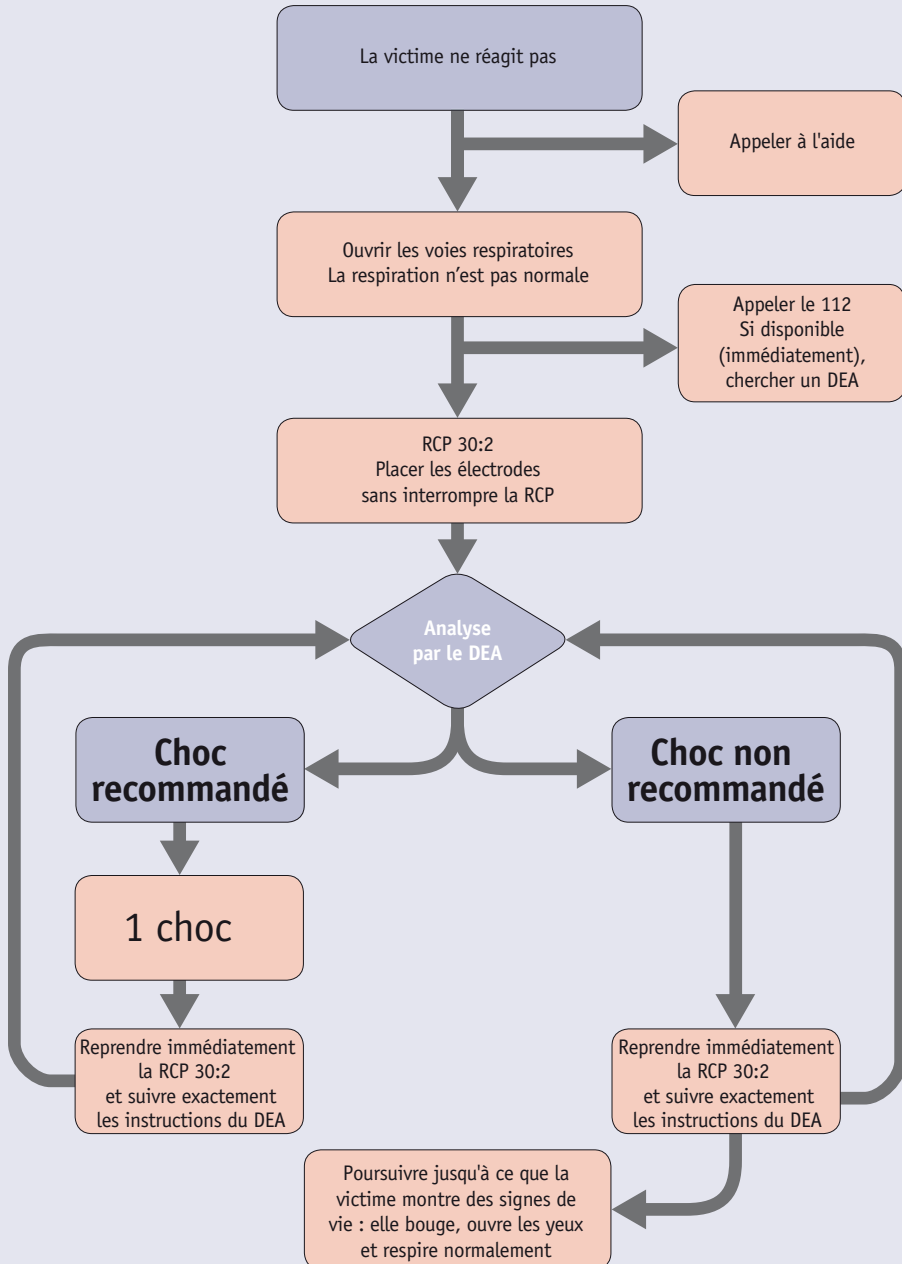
La victime ne réagit pas

Appeler à l'aide

Ouvrir les voies respiratoires
La respiration n'est pas normale

Appeler le 112
Si disponible (immédiatement), chercher un DEA

RCP 30:2
Placer les électrodes sans interrompre la RCP

Analyse par le DEA

Choc recommandé

Choc non recommandé

1 choc

Reprendre immédiatement la RCP 30:2 et suivre exactement les instructions du DEA

Reprendre immédiatement la RCP 30:2 et suivre exactement les instructions du DEA

Poursuivre jusqu'à ce que la victime montre des signes de vie : elle bouge, ouvre les yeux et respire normalement